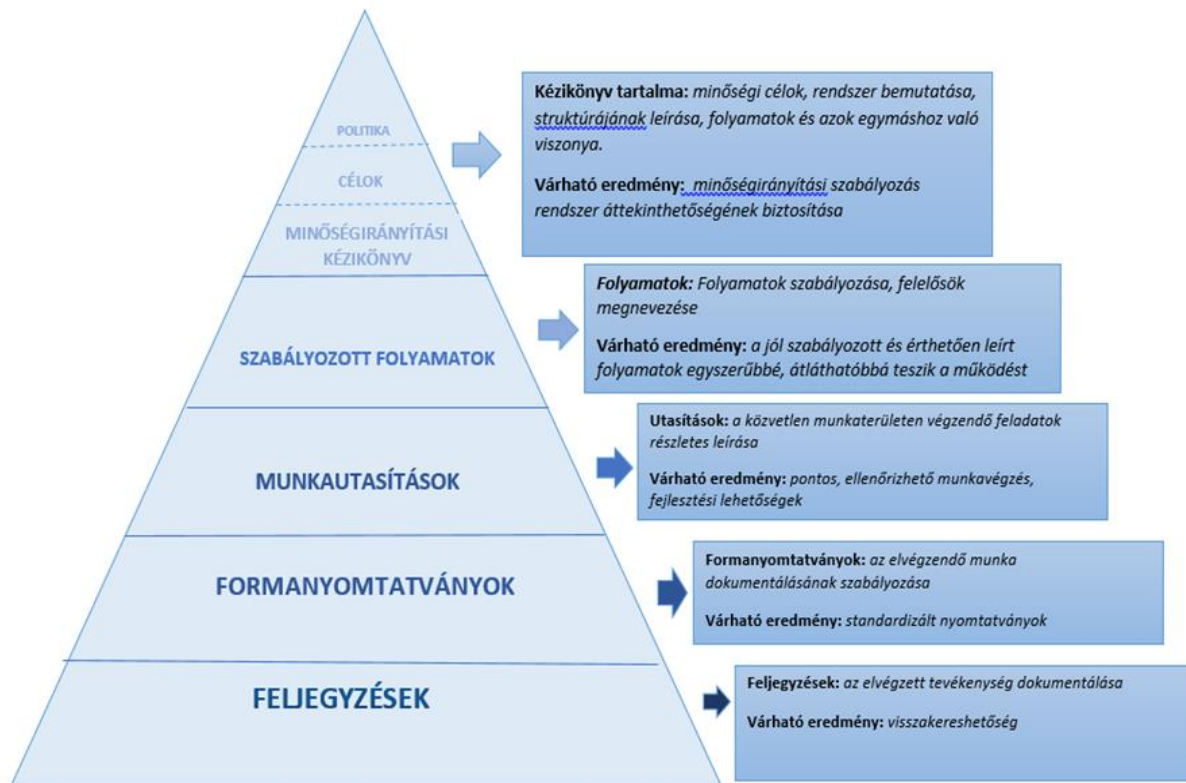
POLITIKA

CÉLOK

MINŐSÉGIRÁNYÍTÁSI KÉZIKÖNYV

Kézikönyv tartalma: minőségi célok, rendszer bemutatása, struktúrájának leírása, folyamatok és azok egymáshoz való viszonya.

Várható eredmény: minőségirányítási szabályozás rendszer áttekinthetőségének biztosítása

SZABÁLYOZOTT FOLYAMATOK

Folyamatok: Folyamatok szabályozása, felelősök megnevezése

Várható eredmény: a jól szabályozott és érthetően leírt folyamatok egyszerűbbé, átláthatóbbá teszik a működést

MUNKAUTASÍTÁSOK

Utasítások: a közvetlen munkaterületen végzendő feladatok részletes leírása

Várható eredmény: pontos, ellenőrizhető munkavégzés, fejlesztési lehetőségek

FORMANYOMTATVÁNYOK

Formanyomtatványok: az elvégzendő munka dokumentálásának szabályozása

Várható eredmény: standardizált nyomtatványok

FELJEGYZÉSEK

Feljegyzések: az elvégzett tevékenység dokumentálása

Várható eredmény: visszakereshetőség